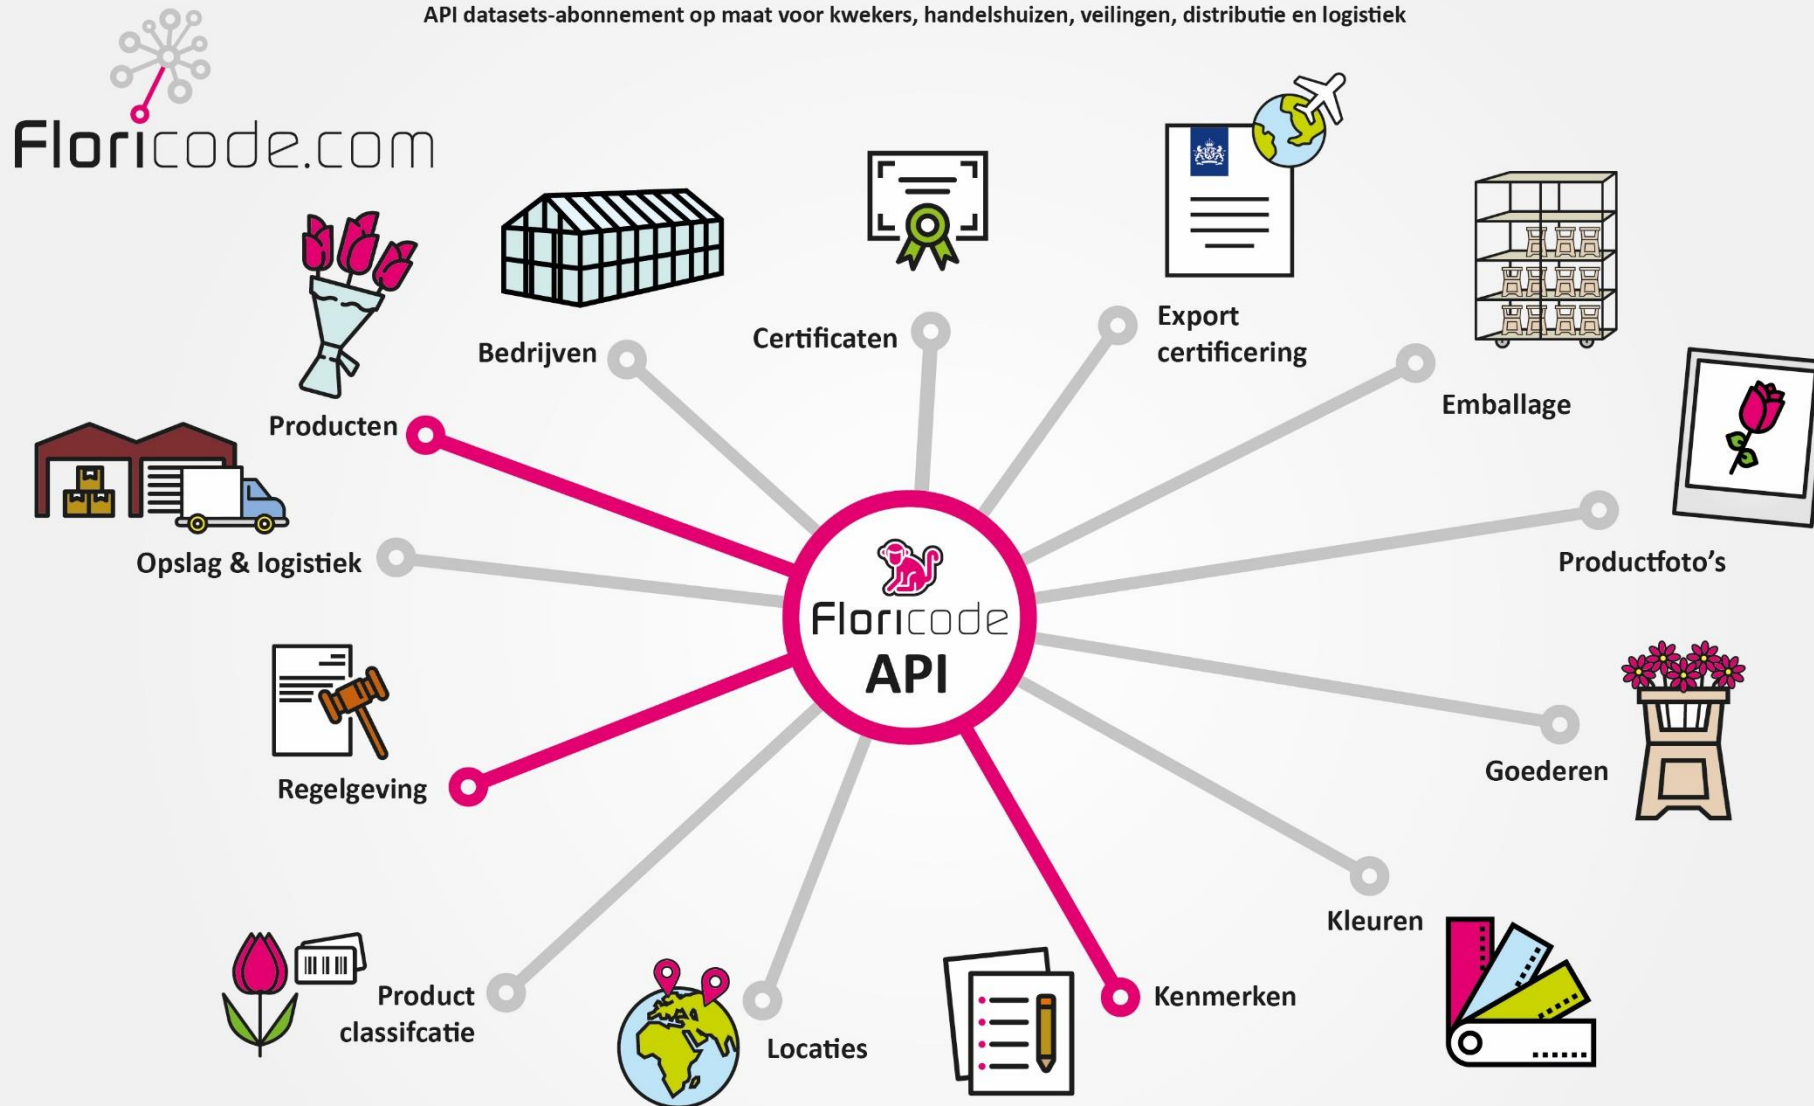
API datasets-abonnement op maat voor kwekers, handelshuizen, veilingen, distributie en logistiek

Floricode.com

Bedrijven

Certificaten

Export certificering

Emballage

Producten

Productfoto's

Opslag & logistiek

Floricode API

Regelgeving

Goederen

Kleuren

Product classifcatie

Locaties

Kenmerken